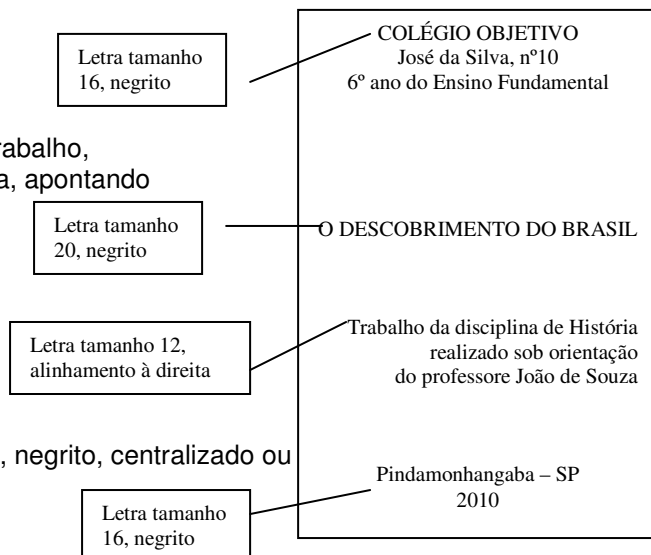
Letra tamanho 16, negrito

COLÉGIO OBJETIVO
José da Silva, nº10
6º ano do Ensino Fundamental

rabalho,
a, apontando

Letra tamanho 20, negrito

O DESCOBRIMENTO DO BRASIL

Letra tamanho 12, alinhamento à direita

Trabalho da disciplina de História
realizado sob orientação
do professore João de Souza

, negrito, centralizado ou

Letra tamanho 16, negrito

Pindamonhangaba – SP
2010